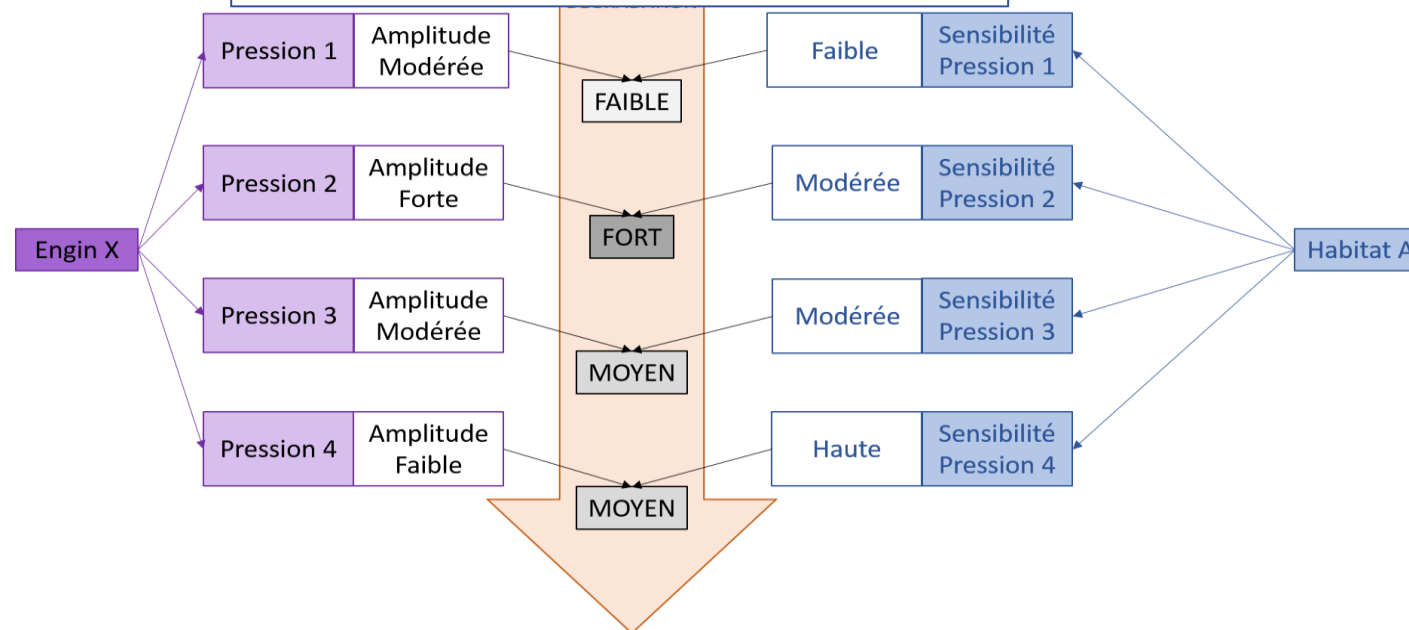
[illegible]

Engin X

Pression 1 | Amplitude Modérée

Pression 2 | Amplitude Forte

Pression 3 | Amplitude Modérée

Pression 4 | Amplitude Faible

FAIBLE

FORT

MOYEN

MOYEN

Faible | Sensibilité Pression 1

Modérée | Sensibilité Pression 2

Modérée | Sensibilité Pression 3

Haute | Sensibilité Pression 4

Habitat A